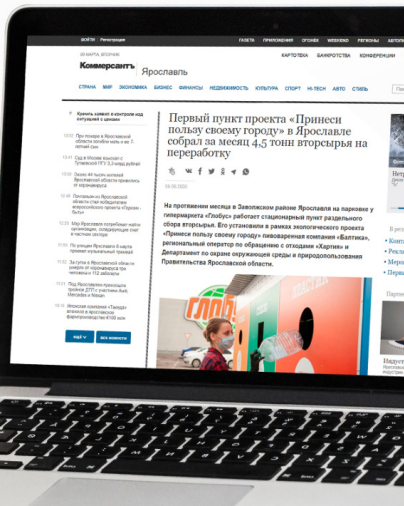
ВОЙТИ Регистрация ГАЗЕТА ПРИЛОЖЕНИЯ ОГОНЁК WEEKEND РЕГИОНЫ АВТОПИЛОТ

30 МАРТА, ВТОРНИК

Коммерсантъ Ярославль КАРТОТЕКА БАНКРОТСТВА КОНФЕРЕНЦИИ

СТРАНА МИР ЭКОНОМИКА БИЗНЕС ФИНАНСЫ НЕДВИЖИМОСТЬ КУЛЬТУРА СПОРТ HI-TECH АВТО СТИЛЬ

Хранить комплект о контроле над ситуацией с цинками

13:10 При пожаре в Ярославской области погибли мать и ее 7-летний сын

13:12 Суд в Москве взыскал с Тутаевской ПГУ 3,3 млрд рублей

13:05 Около 44 тысяч жителей Ярославской области привились от коронавируса

12:46 Пострадавших Ярославской области стал победителем всероссийского проекта

12:38 Мэр Ярославля потребовал найти организации, содержащую снег в частном секторе

12:32 По итогам Ярославля в марте провели мусорный трамвай

12:20 За сутки в Ярославской области умерли от коронавируса три пациента с 112 заболели

12:11 Под Ярославлем произошло трагическое ДТП с участием Audi, Mercedes и Nissan

12:10 Японская компания «Тайсэй» вложится в ярославском фармпроизводстве 6168 млн

ЕЩЁ ВСЕ НОВОСТИ

Первый пункт проекта «Принеси пользу своему городу» в Ярославле собрал за месяц 4,5 тонн вторсырья на переработку

18.09.2020

На протяжении месяца в Заволжском районе Ярославля на парковке у гипермаркета «Глобус» работает стационарный пункт раздельного сбора вторсырья. Его установили в рамках экологического проекта «Принеси пользу своему городу» пивоваренной компании «Балтика», региональный оператор по обращению с отходами «Хартия» и Департамент по охране окружающей среды и природопользования Правительства Ярославской области.

ГЛОБУС

В ре
Конт
Рекла
Мера
Перв

Индус
Ярос